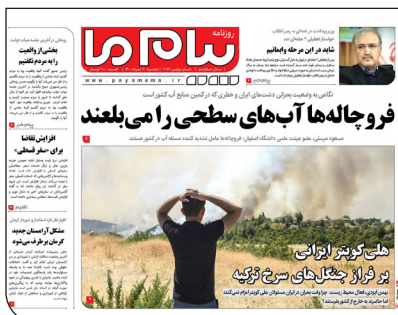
روزنامه
پیام ما

www.payamema.ir

بخشی از واقعیت را به مردم نگفتیم

شاید در این مرحله واپس‌ایم

نگاهی به وضعیت بحرانی دشت‌های ایران و خطری که در کمین منابع آب کشور است

فروچاله‌ها آب‌های سطحی را می‌بلعند

مسعود مریسی، عضو هیئت علمی دانشگاه اصفهان: فروچاله‌ها عامل تشدید کننده مسئله آب در کشور هستند

افزایش تقاضا برای «سفر قسطی»

مشکل آرامستان جدید کرمان برطرف می‌شود

هلی‌کوپتر ایرانی بر فراز جنگل‌های سرخ ترکیه

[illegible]